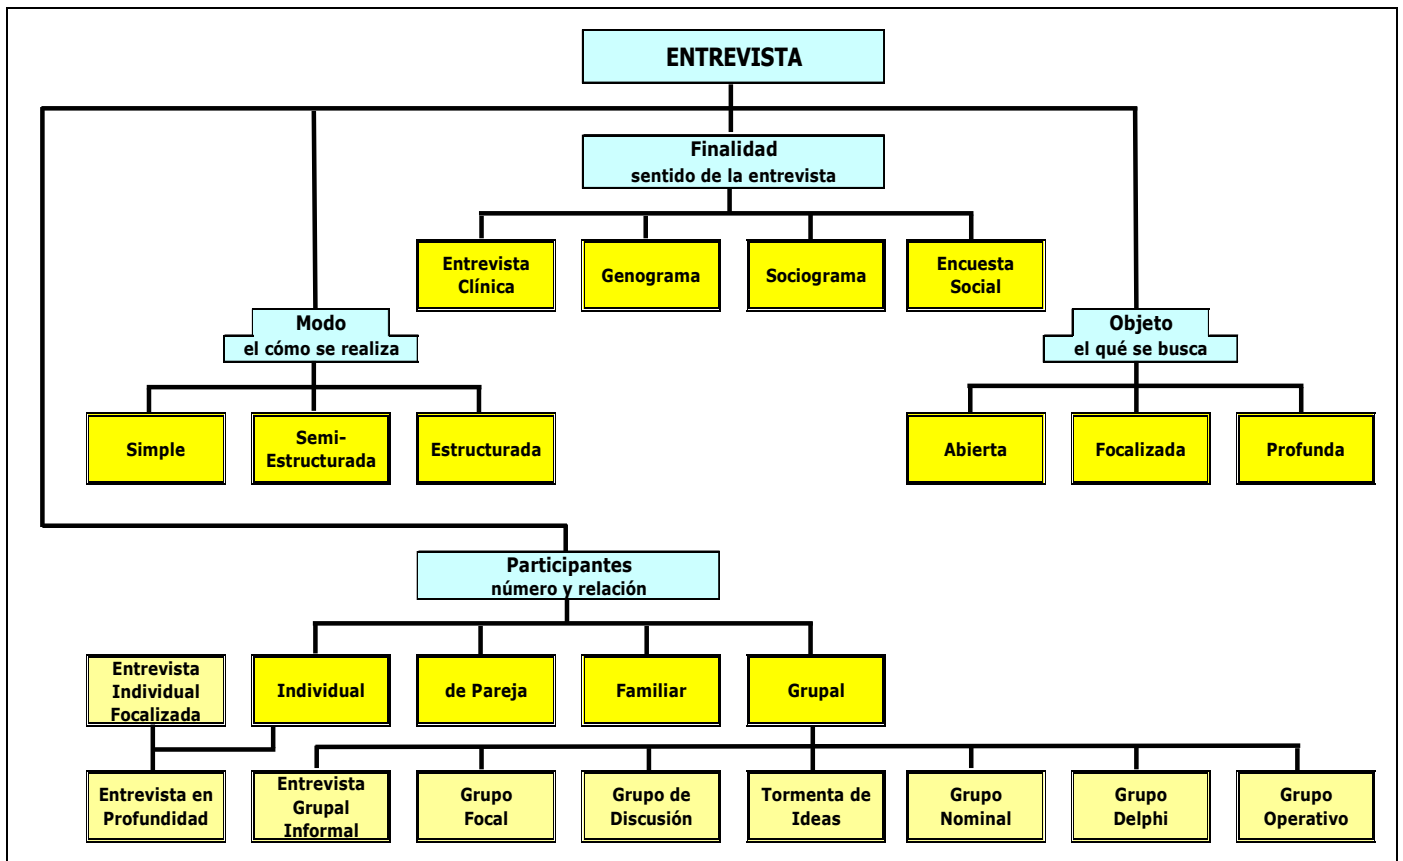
ENTREVISTA

Finalidad
sentido de la entrevista

Entrevista Clínica

Genograma

Sociograma

Encuesta Social

Modo
el cómo se realiza

Simple

Semi-Estructurada

Estructurada

Objeto
el qué se busca

Abierta

Focalizada

Profunda

Participantes
número y relación

Entrevista Individual Focalizada

Individual

de Pareja

Familiar

Grupal

Entrevista en Profundidad

Entrevista Grupal Informal

Grupo Focal

Grupo de Discusión

Tormenta de Ideas

Grupo Nominal

Grupo Delphi

Grupo Operativo